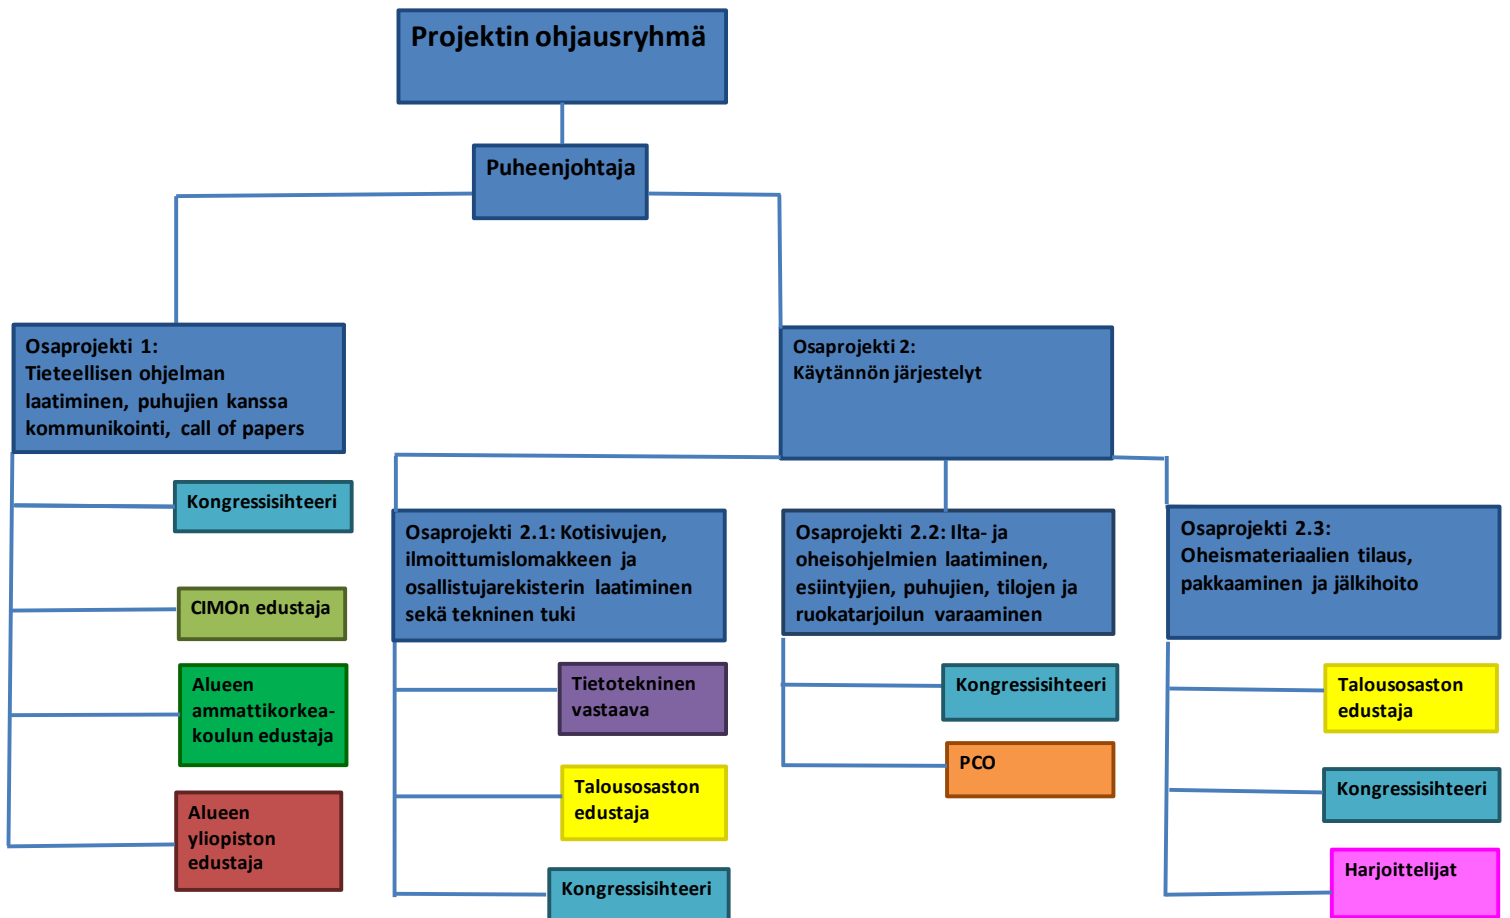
Projektin ohjausryhmä

Puheenjohtaja

Osaprojekti 1:
Tieteellisen ohjelman laatiminen, puhujien kanssa kommunikointi, call of papers

Kongressisihteeri

CIMOn edustaja

Alueen ammattikorkeakoulun edustaja

Alueen yliopiston edustaja

Osaprojekti 2:
Käytännön järjestelyt

Osaprojekti 2.1: Kotisivujen, ilmoittumislomakkeen ja osallistujarekisterin laatiminen sekä tekninen tuki

Tietotekninen vastaava

Talousosaston edustaja

Kongressisihteeri

Osaprojekti 2.2: Ilta- ja oheisohjelmien laatiminen, esiintyjien, puhujien, tilojen ja ruokatarjoilun varaaminen

Kongressisihteeri

PCO

Osaprojekti 2.3:
Oheismateriaalien tilaus, pakkaaminen ja jälkihoito

Talousosaston edustaja

Kongressisihteeri

Harjoittelijat